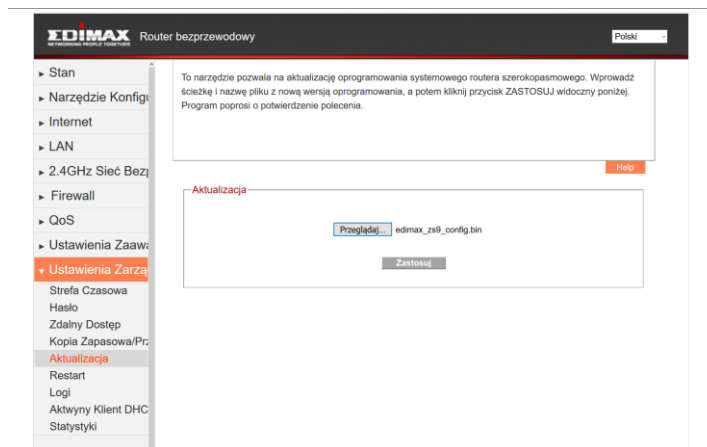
EDIMAX
NETWORKING PEOPLE TOGETHER
Router bezprzewodowy
Polski

▸ Stan
▸ Narzędzie Konfigu
▸ Internet
▸ LAN
▸ 2.4GHz Sieć Bezp
▸ Firewall
▸ QoS
▸ Ustawienia Zaawa
▾ Ustawienia Zarzą
Strefa Czasowa
Hasło
Zdalny Dostęp
Kopia Zapasowa/Pr
Aktualizacja
Restart
Logi
Aktywny Klient DHC
Statystyki

To narzędzie pozwala na aktualizację oprogramowania systemowego routera szerokopasmowego. Wprowadź ścieżkę i nazwę pliku z nową wersją oprogramowania, a potem kliknij przycisk ZASTOSUJ widoczny poniżej. Program poprosi o potwierdzenie polecenia.

Help

Aktualizacja

Przeglądaj... edimax_zs9_config.bin

Zastosuj